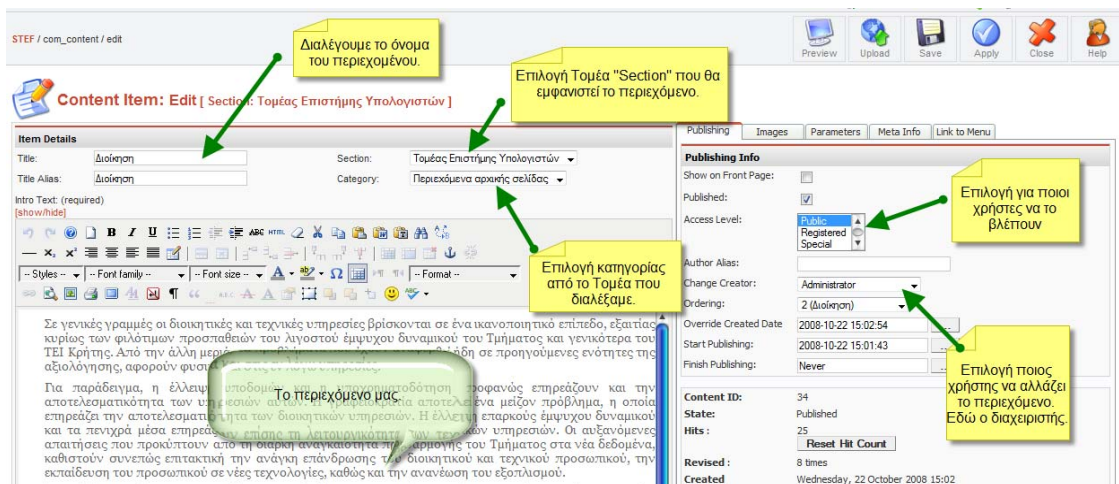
STEF / com_content / edit

Διαλέγουμε το όνομα του περιεχομένου.

Preview Upload Save Apply Close Help

Επιλογή Τομέα "Section" που θα εμφανιστεί το περιεχόμενο.

Content Item: Edit [ Section: Τομέας Επιστήμης Υπολογιστών ]

Item Details

Title: Διοίκηση

Title Alias: Διοίκηση

Section: Τομέας Επιστήμης Υπολογιστών

Category: Περιεχόμενα αρχικής σελίδας

Intro Text: (required)
[show/hide]

-- Styles -- -- Font family -- -- Font size -- -- Format --

Επιλογή κατηγορίας από το Τομέα που διαλέξαμε.

Σε γενικές γραμμές οι διοικητικές και τεχνικές υπηρεσίες βρίσκονται σε ένα ικανοποιητικό επίπεδο, εξαιτίας κυρίως των φιλότιμων προσπαθειών του λιγοστού έμψυχου δυναμικού του Τμήματος και γενικότερα του ΤΕΙ Κρήτης. Από την άλλη μερ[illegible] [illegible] σε προηγούμενες ενότητες της αξιολόγησης, αφορούν φυσικ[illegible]

Για παράδειγμα, η έλλειψ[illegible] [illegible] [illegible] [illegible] φανώς επηρεάζουν και την αποτελεσματικότητα των υπ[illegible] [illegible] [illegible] μείζον πρόβλημα, η οποία επηρεάζει την αποτελεσματικ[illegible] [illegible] ιών υπηρεσιών. Η έλλειψη επαρκούς έμψυχου δυναμικού και τα πενιχρά μέσα επηρεά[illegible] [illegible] υπηρεσιών. Οι αυξανόμενες απαιτήσεις που προκύπτουν απ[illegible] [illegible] μογής του Τμήματος στα νέα δεδομένα, καθιστούν συνεχώς επιτακτική την ανάγκη επανδρωσης τω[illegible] διοικητικού και τεχνικού προσωπικού, την εκπαίδευση του προσωπικού σε νέες τεχνολογίες, καθώς κα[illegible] την ανανέωση του εξοπλισμού.

Το περιεχόμενο μας.

Publishing Images Parameters Meta Info Link to Menu

Publishing Info

Show on Front Page:

Published:

Access Level: Public Registered Special

Επιλογή για ποιοι χρήστες να το βλέπουν

Author Alias:

Change Creator: Administrator

Ordering: 2 (Διοίκηση)

Override Created Date 2008-10-22 15:02:54

Start Publishing: 2008-10-22 15:01:43

Finish Publishing: Never

Επιλογή ποιος χρήστης να αλλάζει το περιεχόμενο. Εδώ ο διαχειριστής.

Content ID: 34

State: Published

Hits: 25

Reset Hit Count

Revised: 8 times

Created Wednesday, 22 October 2008 15:02